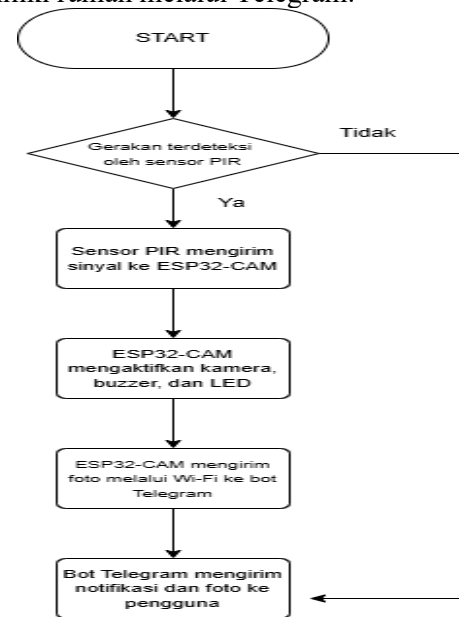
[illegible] rumah melalui Telegram.

START

Gerakan terdeteksi oleh sensor PIR

Tidak

Ya

Sensor PIR mengirim sinyal ke ESP32-CAM

ESP32-CAM mengaktifkan kamera, buzzer, dan LED

ESP32-CAM mengirim foto melalui Wi-Fi ke bot Telegram

Bot Telegram mengirim notifikasi dan foto ke pengguna